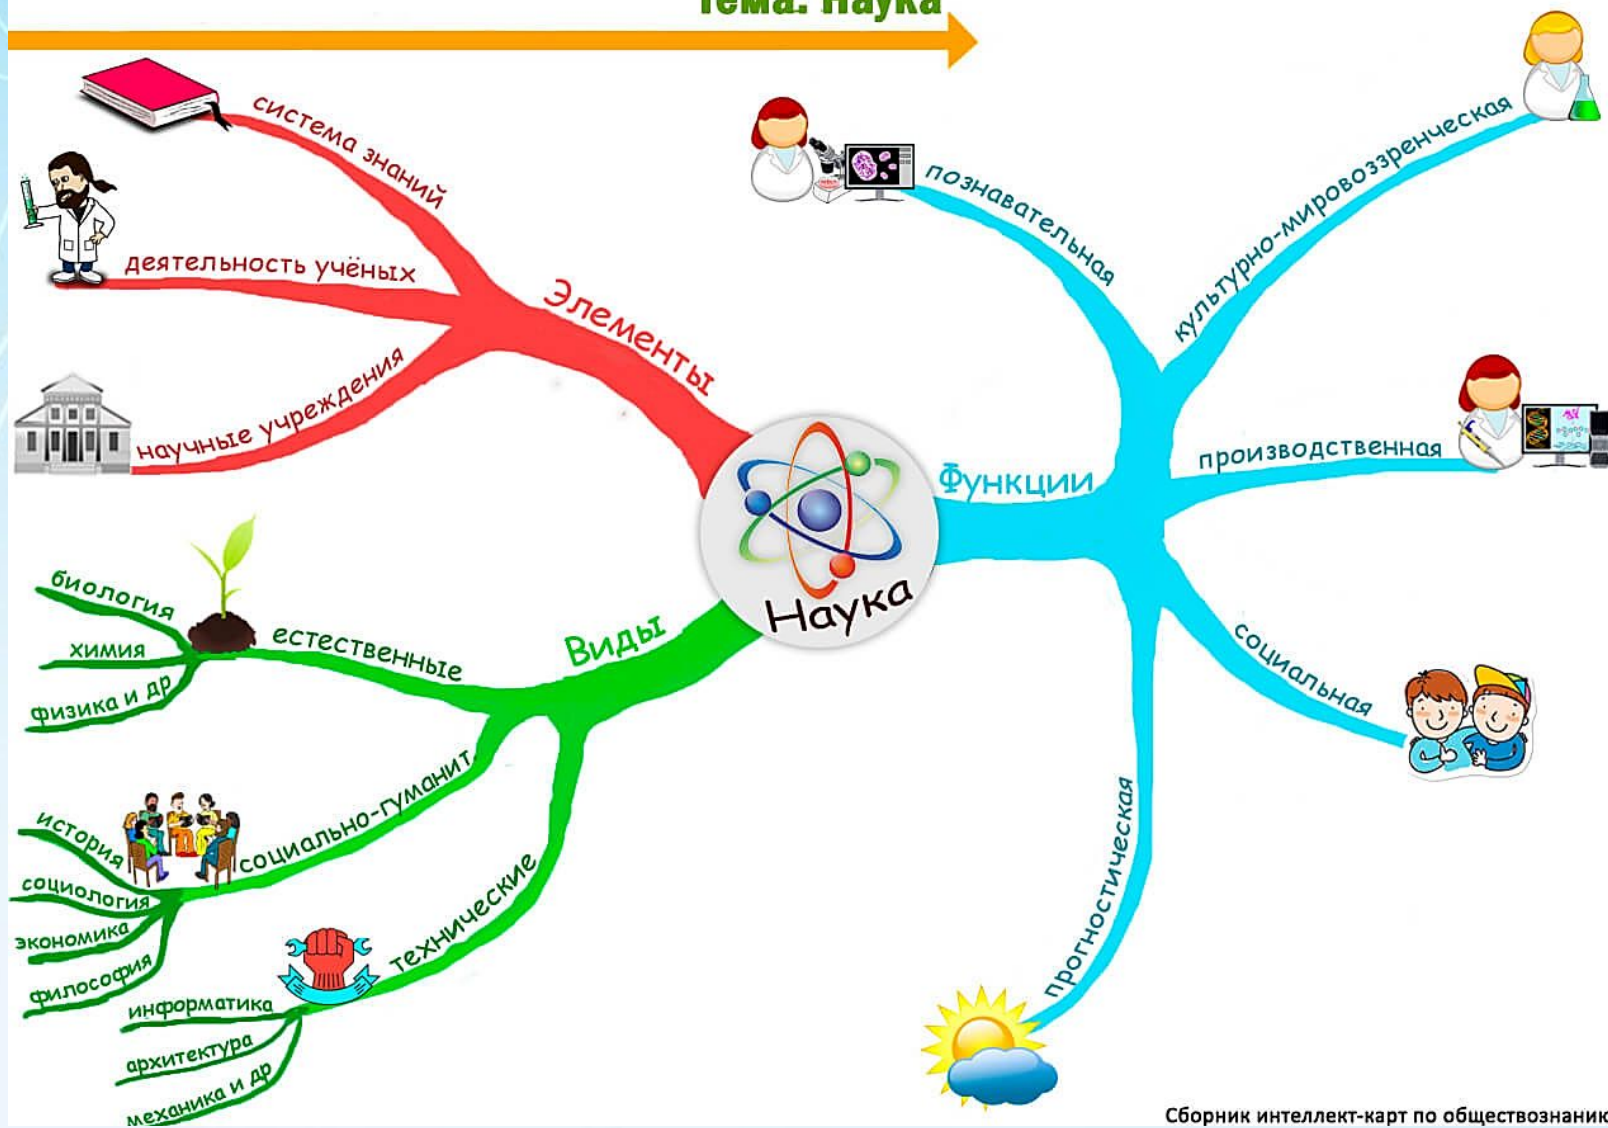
Тема: Наука

Наука

Элементы
система знаний
деятельность учёных
научные учреждения

Функции
познавательная
культурно-мировоззренческая
производственная
социальная
прогностическая

Виды
естественные
биология
химия
физика и др
социально-гуманит
история
социология
экономика
философия
технические
информатика
архитектура
механика и др

Сборник интеллект-карт по обществознаник